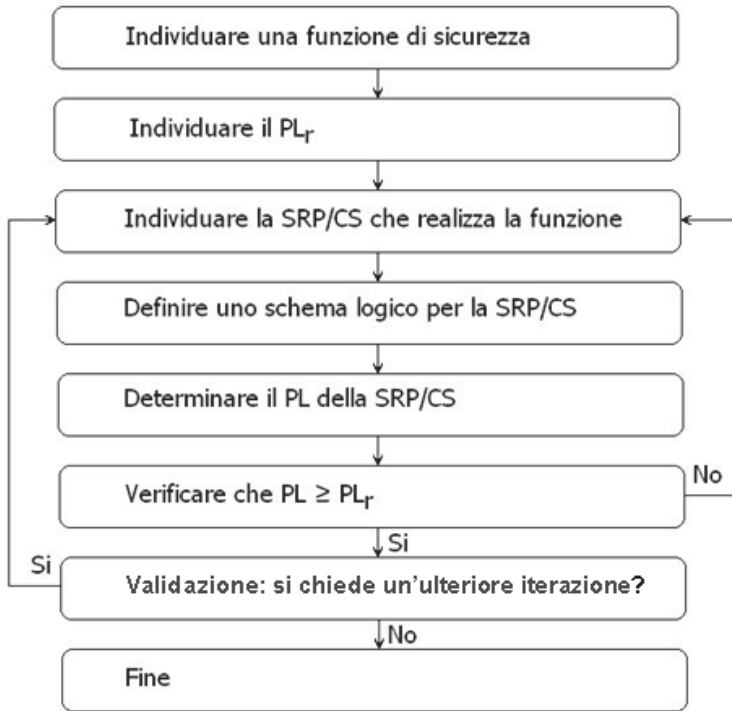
Individuare una funzione di sicurezza

Individuare il $PL_r$

Individuare la SRP/CS che realizza la funzione

Definire uno schema logico per la SRP/CS

Determinare il PL della SRP/CS

Verificare che $PL \geq PL_r$

No

Si

Si

Validazione: si chiede un'ulteriore iterazione?

No

Fine